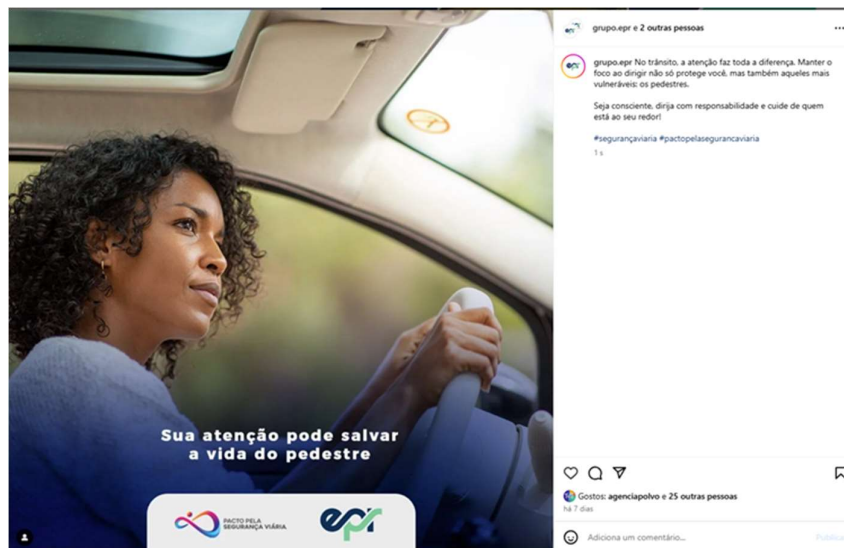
Sua atenção pode salvar a vida do pedestre

PACTO PELA SEGURANÇA VIÁRIA

epr

grupo.epr e 2 outras pessoas

grupo.epr No trânsito, a atenção faz toda a diferença. Manter o foco ao dirigir não só protege você, mas também aqueles mais vulneráveis: os pedestres.

Seja consciente, dirija com responsabilidade e cuide de quem está ao seu redor!

#segurançaviaria #pactopelasegurancaviaria

1 s

Gostos: agenciapolvo e 25 outras pessoas

há 7 dias

Adiciona um comentário...

Publicar